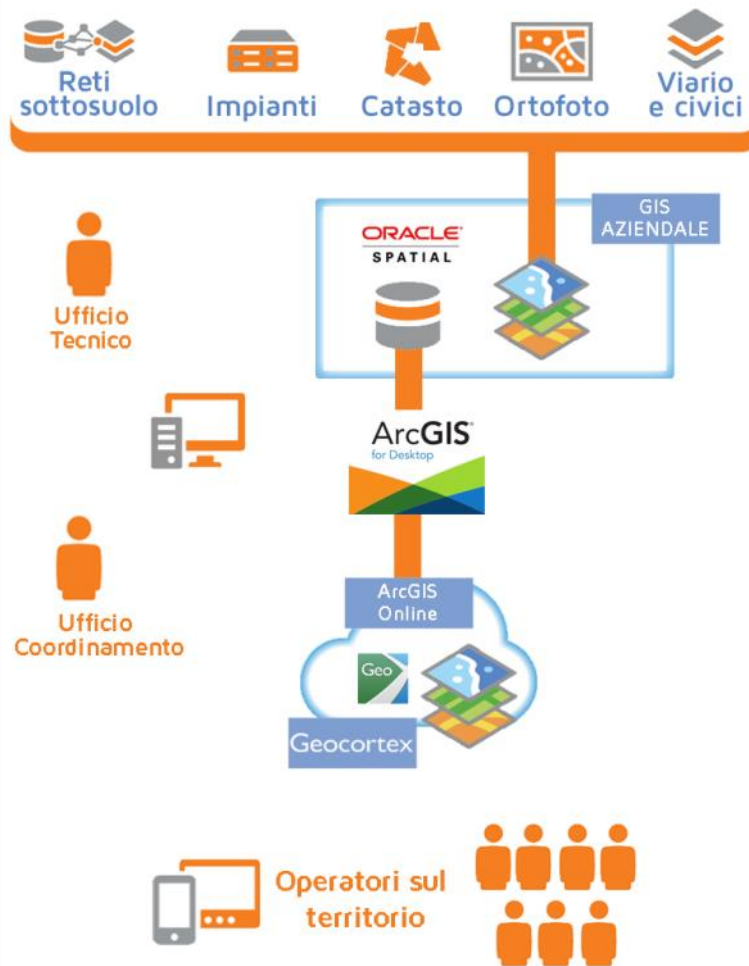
Reti sottosuolo

Impianti

Catasto

Ortofoto

Viario e civici

GIS AZIENDALE

ORACLE SPATIAL

Ufficio Tecnico

ArcGIS for Desktop

Ufficio Coordinamento

ArcGIS Online

Geo

Geocortex

Operatori sul territorio